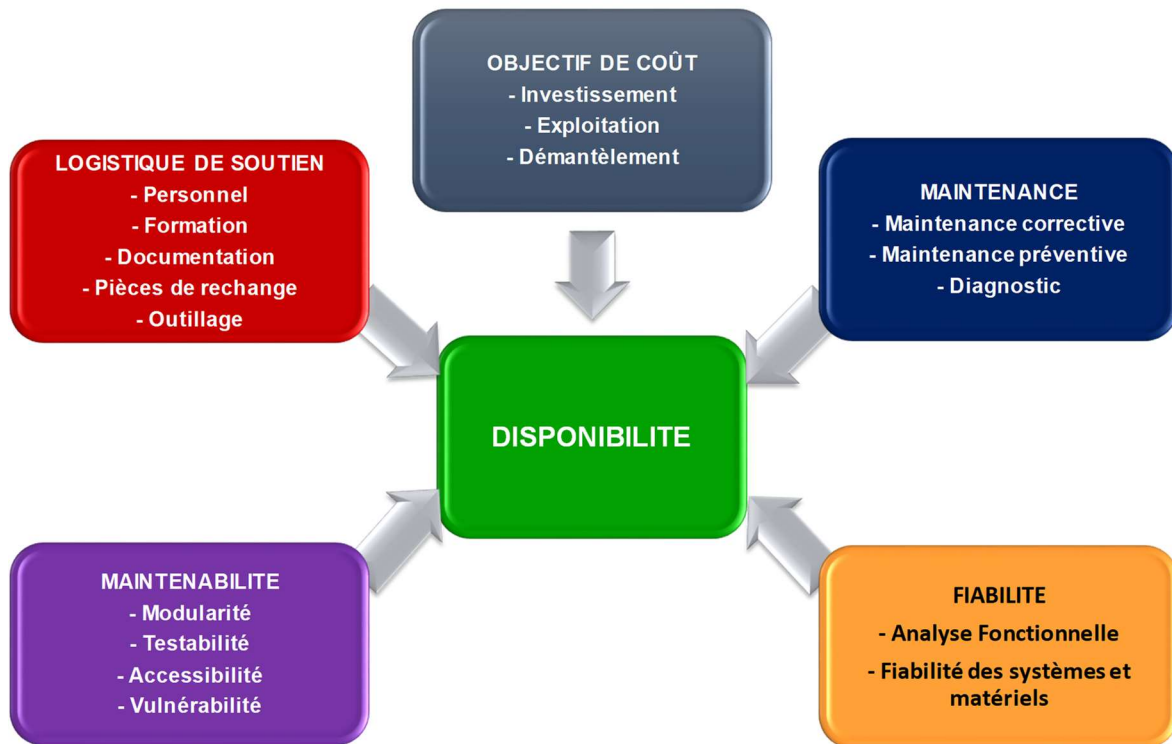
OBJECTIF DE COÛT
- Investissement
- Exploitation
- Démantèlement

LOGISTIQUE DE SOUTIEN
- Personnel
- Formation
- Documentation
- Pièces de rechange
- Outillage

MAINTENANCE
- Maintenance corrective
- Maintenance préventive
- Diagnostic

DISPONIBILITE

MAINTENABILITE
- Modularité
- Testabilité
- Accessibilité
- Vulnérabilité

FIABILITE
- Analyse Fonctionnelle
- Fiabilité des systèmes et matériels